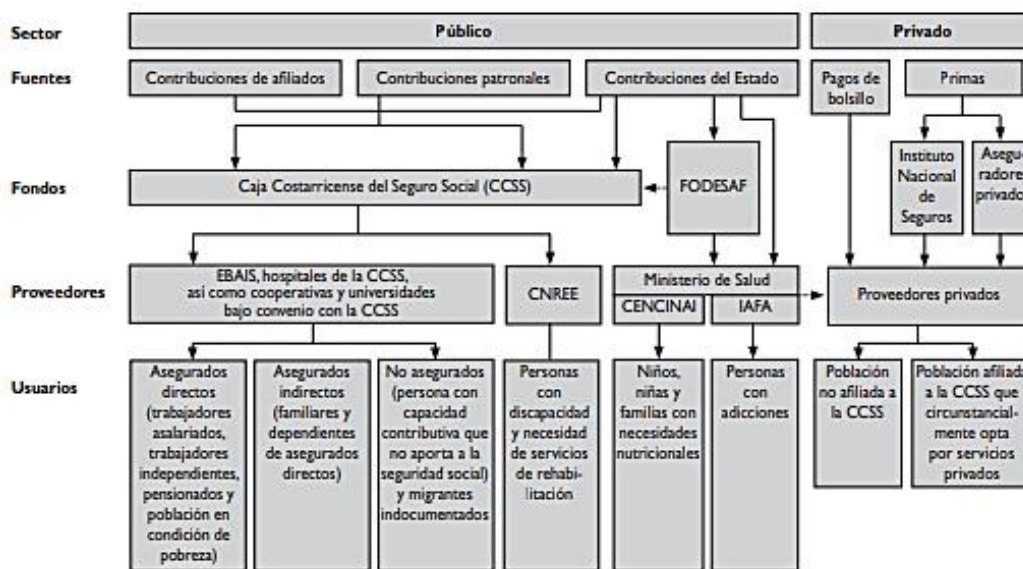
Sector
Público
Privado

Fuentes
Contribuciones de afiliados
Contribuciones patronales
Contribuciones del Estado
Pagos de bolsillo
Primas

Instituto Nacional de Seguros
Asegu radore privado

Fondos
Caja Costarricense del Seguro Social (CCSS)
FODESAF

Proveedores
EBAIS, hospitales de la CCSS, así como cooperativas y universidades bajo convenio con la CCSS
CNREE
Ministerio de Salud
CENCINAI
IAFA
Proveedores privados

Usuarios
Asegurados directos (trabajadores asalariados, trabajadores independientes, pensionados y población en condición de pobreza)
Asegurados indirectos (familiares y dependientes de asegurados directos)
No asegurados (persona con capacidad contributiva que no aporta a la seguridad social) y migrantes indocumentados
Personas con discapacidad y necesidad de servicios de rehabilitación
Niños, niñas y familias con necesidades nutricionales
Personas con adicciones
Población no afiliada a la CCSS
Población afiliad a la CCSS que circunstancialmente opta por servicios privados